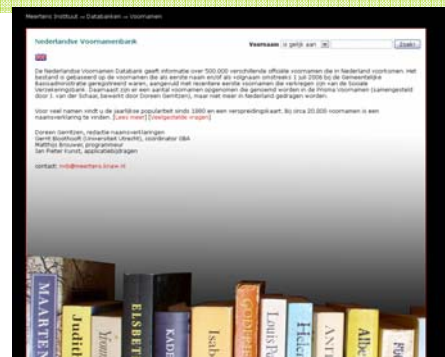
Meertens Instituut → Databanken → Voornamen

Nederlandse Voornamenbank

Voornaam is gelijk aan Zoek!

De Nederlandse Voornamen Databank geeft informatie over 500.000 verschillende officiële voornamen die in Nederland voorkomen. Het bestand is gebaseerd op de voornamen die als eerste naam en/of als volgnaam voorkomen 1 juli 2006 bij de Gemeentelijke Basisadministratie geregistreerd waren, aangevuld met recentere eerste voornamen die verkregen zijn van de Sociale Verzekeringsbank. Daarnaast zijn er een aantal voornamen opgenomen die genoemd worden in de Prisma Voornamen (samengesteld door J. van der Schaar, bewerkt door Doreen Gerritzen), maar niet meer in Nederland gedragen worden.

Voor veel namen vindt u de jaarlijkse populariteit sinds 1880 en een verspreidingskaart. Bij circa 20.000 voornamen is een naamverklaring te vinden. [Lees meer] [Veelgestelde vragen]

Doreen Gerritzen, redactie naamverklaringen
Gerrit Bloothooft (Universiteit Utrecht), coördinator GBA
Matthijs Brouwer, programmeur
Jan Pieter Kunst, applicatiebijdragen

contact: info@meertens.knaw.nl

MAARTEN Judith ELSBET KADE Isab GODEF Louis Hele ANTI Albe